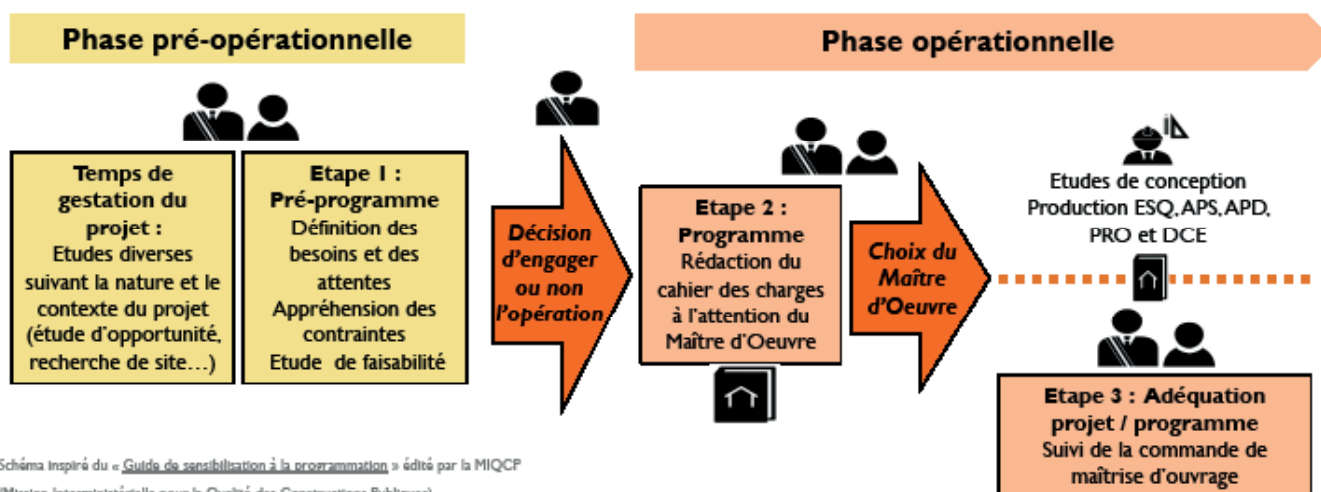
Phase pré-opérationnelle

Phase opérationnelle

Temps de gestation du projet :
Etudes diverses suivant la nature et le contexte du projet (étude d'opportunité, recherche de site…)

Etape 1 : Pré-programme
Définition des besoins et des attentes
Appréhension des contraintes
Etude de faisabilité

Décision d'engager ou non l'opération

Etape 2 : Programme
Rédaction du cahier des charges à l'attention du Maître d'Oeuvre

Choix du Maître d'Oeuvre

Etudes de conception
Production ESQ, APS, APD, PRO et DCE

Etape 3 : Adéquation projet / programme
Suivi de la commande de maîtrise d'ouvrage

Schéma inspiré du « Guide de sensibilisation à la programmation » édité par la MIQCP
(Mission Interministérielle pour la Qualité des Constructions Publiques)